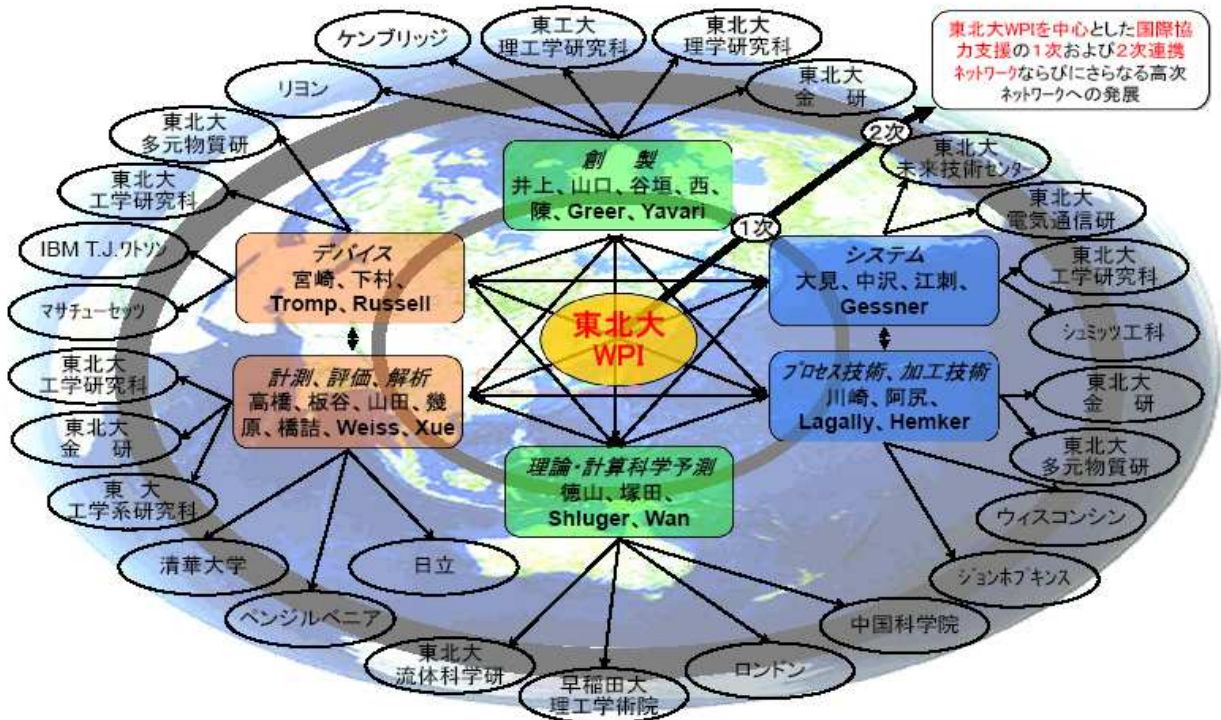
東北大WPIを中心とした国際協力支援の1次および2次連携ネットワークならびにさらなる高次ネットワークへの発展

ケンブリッジ

東工大
理工学研究科

東北大
理学研究科

東北大
金　研

リヨン

東北大
多元物質研

東北大
工学研究科

IBM T.J.ワトソン

マサチューセッツ

東北大
工学研究科

東北大
金　研

東　大
工学系研究科

清華大学

日立

ペンシルベニア

東北大
流体科学研

早稲田大
理工学術院

ロンドン

中国科学院

ジョンホプキンス

ウィスコンシン

東北大
多元物質研

東北大
金　研

シュミッツ工科

東北大
工学研究科

東北大
電気通信研

東北大
未来技術センター

2次

1次

創　製
井上、山口、谷垣、西、陳、Greer、Yavari

デバイス
宮崎、下村、Tromp、Russell

計測、評価、解析
高橋、板谷、山田、幾原、橋詰、Weiss、Xue

東北大
WPI

システム
大見、中沢、江刺、Gessner

プロセス技術、加工技術
川崎、阿尻、Lagally、Hemker

理論・計算科学予測
徳山、塚田、Shluger、Wan